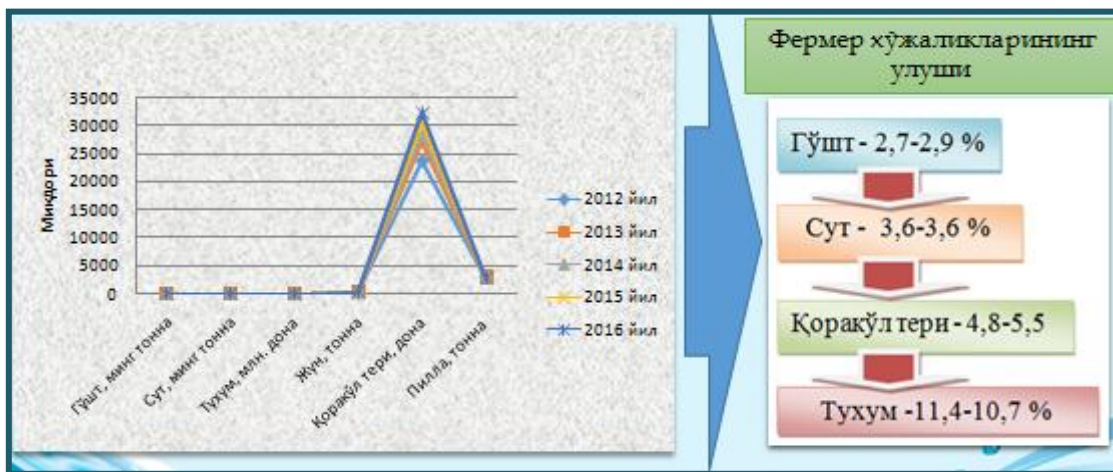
35000
30000
25000
20000
15000
10000
5000
0

Миқдори

Гўшт, минг тонна
Сут, минг тонна
Тухум, млн. дона
Жун, тонна
Қоракўл тери, дона
Пилла, тонна

2012 йил
2013 йил
2014 йил
2015 йил
2016 йил

Фермер хўжаликларининг улуши

Гўшт - 2,7-2,9 %

Сут - 3,6-3,6 %

Қоракўл тери - 4,8-5,5

Тухум -11,4-10,7 %